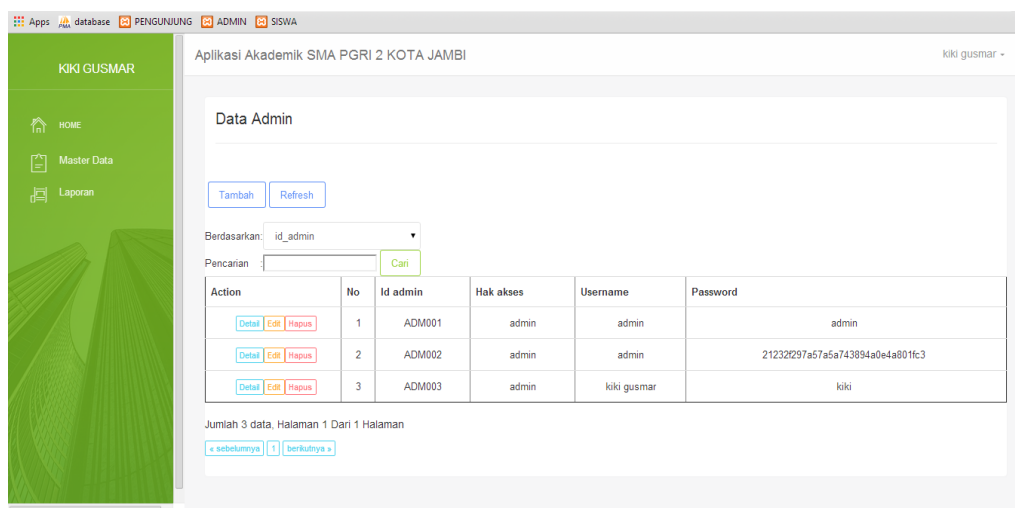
Apps database PENGUNJUNG ADMIN SISWA

KIKI GUSMAR

HOME
Master Data
Laporan

Aplikasi Akademik SMA PGRI 2 KOTA JAMBI

kiki gusmar

Data Admin

Tambah Refresh

Berdasarkan: id_admin

Pencarian : Cari

| Action | No | Id admin | Hak akses | Username | Password |
|---|---|---|---|---|---|
| Detail Edit Hapus | 1 | ADM001 | admin | admin | admin |
| Detail Edit Hapus | 2 | ADM002 | admin | admin | 21232f297a57a5a743894a0e4a801fc3 |
| Detail Edit Hapus | 3 | ADM003 | admin | kiki gusmar | kiki |

Jumlah 3 data, Halaman 1 Dari 1 Halaman

« sebelumnya 1 berikutnya »